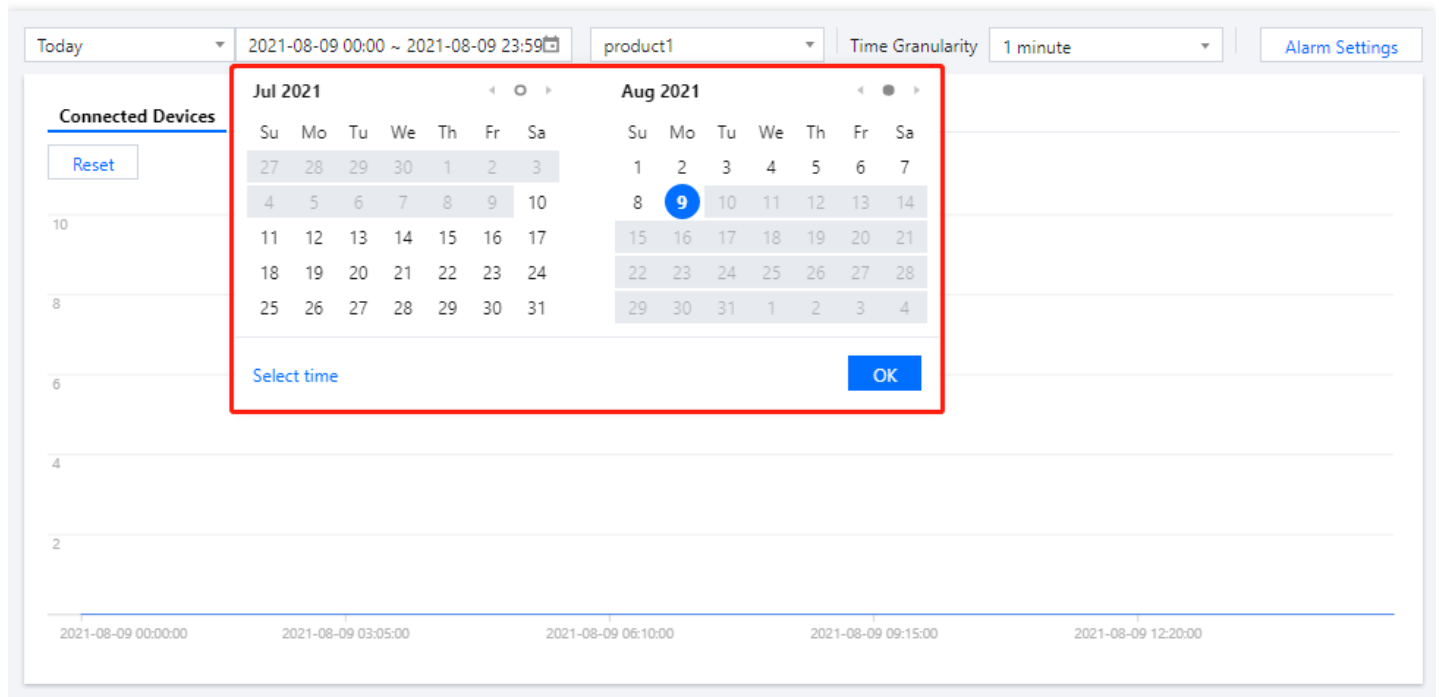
Today

2021-08-09 00:00 ~ 2021-08-09 23:59

product1

Time Granularity

1 minute

Alarm Settings

Connected Devices

Reset

Jul 2021

| Su | Mo | Tu | We | Th | Fr | Sa |
|---|---|---|---|---|---|---|
| 27 | 28 | 29 | 30 | 1 | 2 | 3 |
| 4 | 5 | 6 | 7 | 8 | 9 | 10 |
| 11 | 12 | 13 | 14 | 15 | 16 | 17 |
| 18 | 19 | 20 | 21 | 22 | 23 | 24 |
| 25 | 26 | 27 | 28 | 29 | 30 | 31 |

Aug 2021

| Su | Mo | Tu | We | Th | Fr | Sa |
|---|---|---|---|---|---|---|
| 1 | 2 | 3 | 4 | 5 | 6 | 7 |
| 8 | 9 | 10 | 11 | 12 | 13 | 14 |
| 15 | 16 | 17 | 18 | 19 | 20 | 21 |
| 22 | 23 | 24 | 25 | 26 | 27 | 28 |
| 29 | 30 | 31 | 1 | 2 | 3 | 4 |

Select time

OK

10

8

6

4

2

2021-08-09 00:00:00

2021-08-09 03:05:00

2021-08-09 06:10:00

2021-08-09 09:15:00

2021-08-09 12:20:00